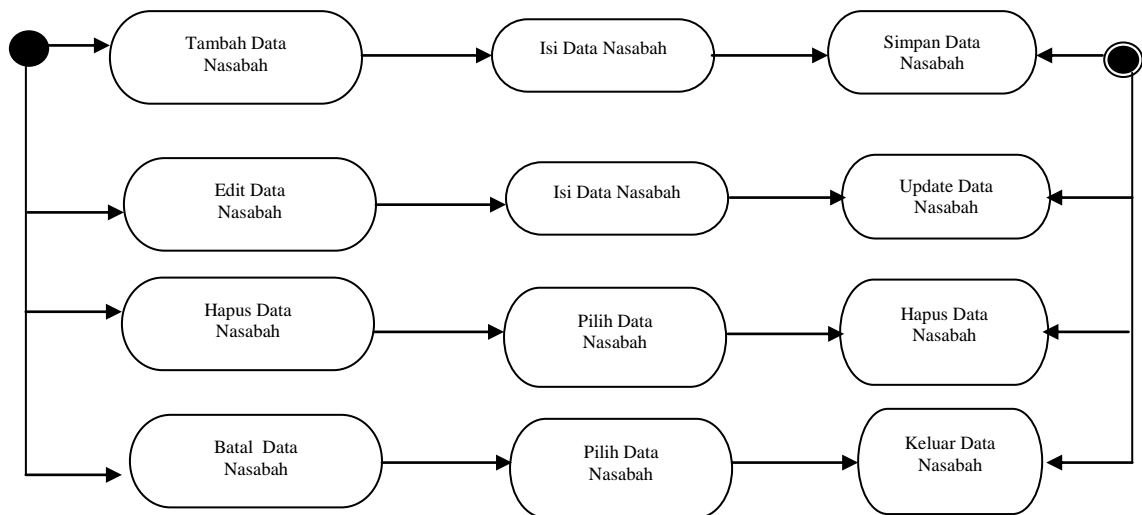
Tambah Data Nasabah

Isi Data Nasabah

Simpan Data Nasabah

Edit Data Nasabah

Isi Data Nasabah

Update Data Nasabah

Hapus Data Nasabah

Pilih Data Nasabah

Hapus Data Nasabah

Batal Data Nasabah

Pilih Data Nasabah

Keluar Data Nasabah